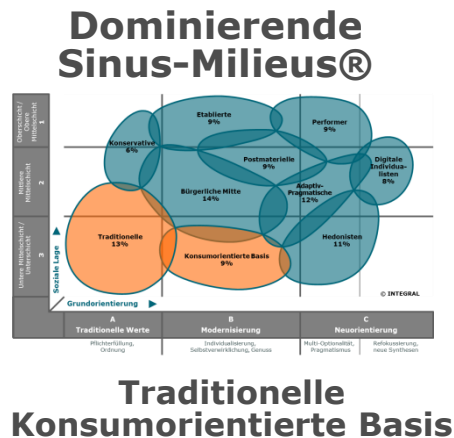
Dominierende Sinus-Milieus®

Oberschicht / Obere Mittelschicht
1

Mittlere Mittelschicht
2

Untere Mittelschicht / Unterschicht
3

Soziale Lage

Grundorientierung

Konservative
6%

Etablierte
9%

Performer
9%

Postmaterielle
9%

Digitale Individualisten
8%

Bürgerliche Mitte
14%

Adaptiv-Pragmatische
12%

Traditionelle
13%

Konsumorientierte Basis
9%

Hedonisten
11%

© INTEGRAL

A
Traditionelle Werte
Pflichterfüllung, Ordnung

B
Modernisierung
Individualisierung, Selbstverwirklichung, Genuss

C
Neuorientierung
Multi-Optionalität, Pragmatismus
Refokussierung, neue Synthesen

Traditionelle Konsumorientierte Basis